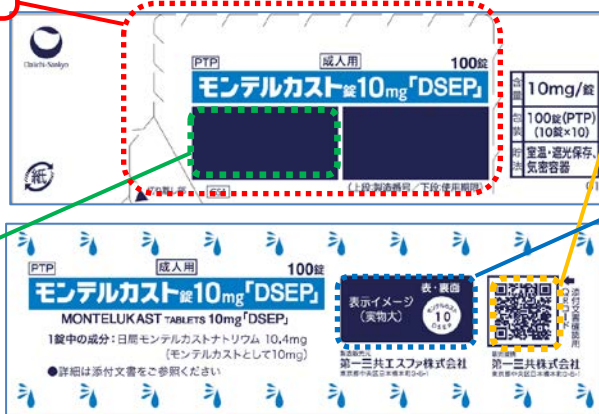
Daiichi-Sankyo

PTP
成人用
100錠
モンテルカスト錠10mg「DSEP」

（上段:製造番号／下段:使用期限）

紙

含量 10mg/錠
包装 100錠(PTP)（10錠×10）
貯法 室温・遮光保存、気密容器

PTP
成人用
100錠
モンテルカスト錠10mg「DSEP」
MONTELUKAST TABLETS 10mg「DSEP」
1錠中の成分：日局モンテルカストナトリウム 10.4mg（モンテルカストとして10mg）
●詳細は添付文書をご参照ください

表示イメージ（実物大）
表・裏面
モンテルカスト 10 DSEP

製造販売元
第一三共エスファ株式会社
東京都中央区日本橋本町3-5-1

添付文書閲覧用

販売提携
第一三共株式会社
東京都中央区日本橋本町3-5-1